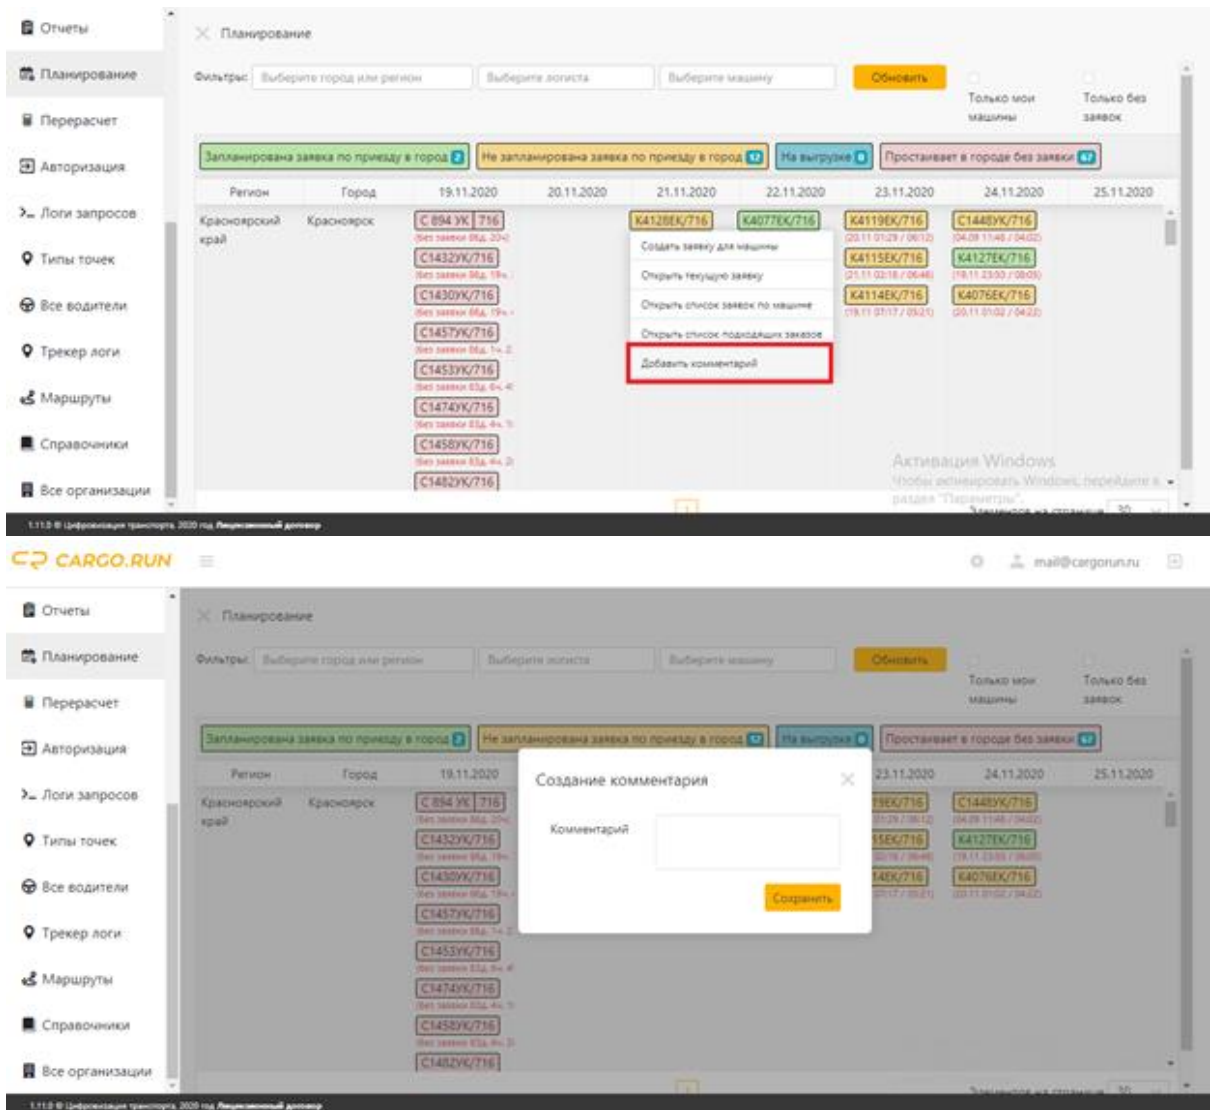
Отчеты
Планирование
Перерасчет
Авторизация
Логи запросов
Типы точек
Все водители
Трекер логи
Маршруты
Справочники
Все организации

Планирование

Фильтры: Выберите город или регион Выберите логиста Выберите машину Обновить Только мои машины Только без заявок

Запланирована заявка по приезду в город 2 Не запланирована заявка по приезду в город 12 На выгрузке 0 Простаивает в городе без заявки 47

| Регион | Город | 19.11.2020 | 20.11.2020 | 21.11.2020 | 22.11.2020 | 23.11.2020 | 24.11.2020 | 25.11.2020 |
|---|---|---|---|---|---|---|---|---|
| Красноярский край | Красноярск | С 894 УК 716 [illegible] C1432УК/716 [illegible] C1430УК/716 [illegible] C1457УК/716 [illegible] C1453УК/716 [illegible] C1474УК/716 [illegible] C1458УК/716 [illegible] C1482УК/716 | | К4128ЕК/716 | К4077ЕК/716 | К4119ЕК/716 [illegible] К4115ЕК/716 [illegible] К4114ЕК/716 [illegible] | С1448УК/716 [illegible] К4127ЕК/716 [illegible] К4076ЕК/716 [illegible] | |

Создать заявку для машины
Открыть текущую заявку
Открыть список заявок по машине
Открыть список подходящих заявок
Добавить комментарий

Активация Windows
Чтобы активировать Windows, перейдите в раздел "Параметры".
Элементов на странице 30

1.11.0 © Цифровизация транспорта, 2020 год. Лицензионный договор

CARGO.RUN mail@cargorun.ru

Отчеты
Планирование
Перерасчет
Авторизация
Логи запросов
Типы точек
Все водители
Трекер логи
Маршруты
Справочники
Все организации

Планирование

Фильтры: Выберите город или регион Выберите логиста Выберите машину Обновить Только мои машины Только без заявок

Запланирована заявка по приезду в город 2 Не запланирована заявка по приезду в город 12 На выгрузке 0 Простаивает в городе без заявки 47

Создание комментария
Комментарий
Сохранить

Элементов на странице 30

1.11.0 © Цифровизация транспорта, 2020 год. Лицензионный договор